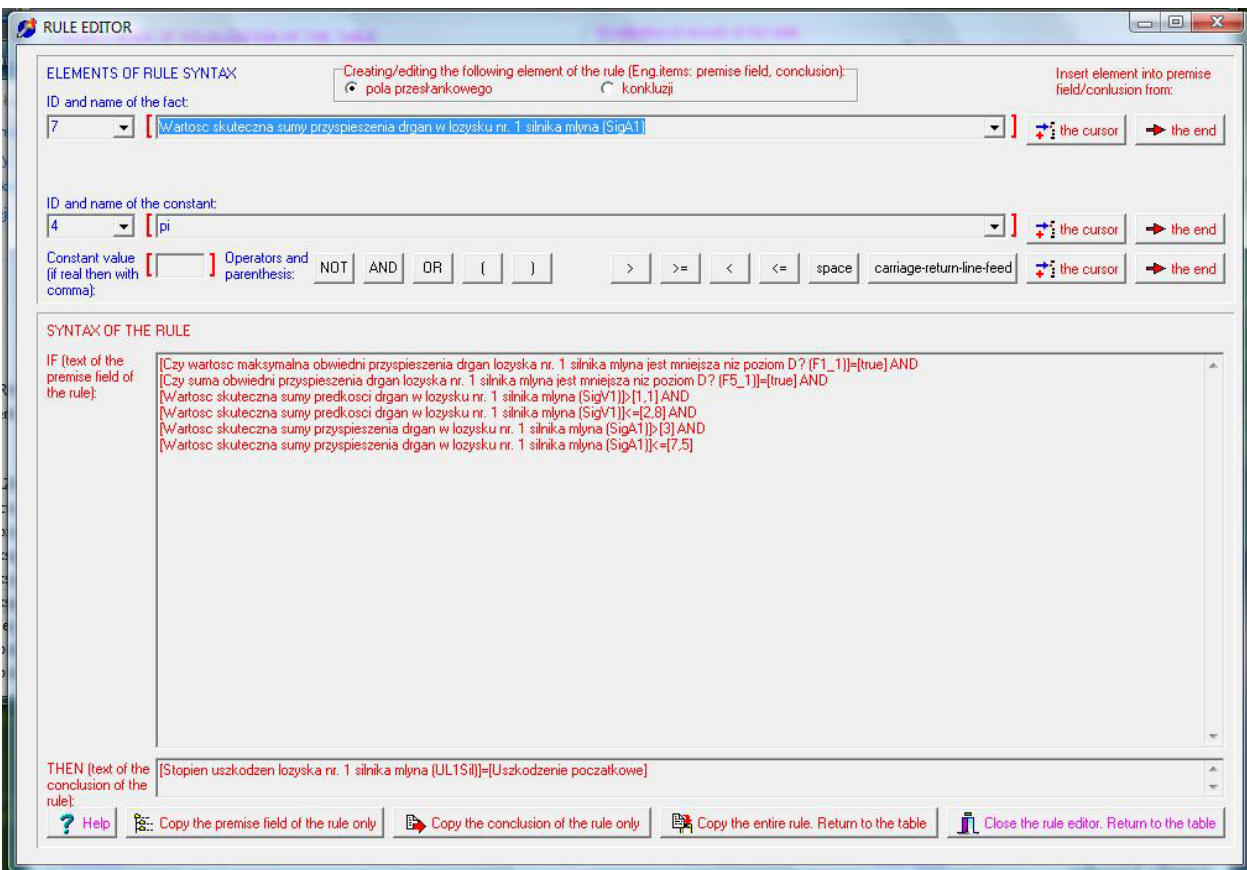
RULE EDITOR

ELEMENTS OF RULE SYNTAX

ID and name of the fact:

Creating/editing the following element of the rule (Eng.items: premise field, conclusion):
pola przesłankowego
konkluzji

Insert element into premise field/conlusion from:

7

Wartosc skuteczna sumy przyspieszenia drgan w lozysku nr. 1 silnika mlyna (SigA1)

the cursor
the end

ID and name of the constant:

4

pi

the cursor
the end

Constant value (if real then with comma):

Operators and parenthesis:

NOT AND OR ( ) > >= < <= space carriage-return-line-feed

the cursor
the end

SYNTAX OF THE RULE

IF (text of the premise field of the rule):

[Czy wartosc maksymalna obwiedni przyspieszenia drgan lozyska nr. 1 silnika mlyna jest mniejsza niz poziom D? (F1_1)]=[true] AND
[Czy suma obwiedni przyspieszenia drgan lozyska nr. 1 silnika mlyna jest mniejsza niz poziom D? (F5_1)]=[true] AND
[Wartosc skuteczna sumy predkosci drgan w lozysku nr. 1 silnika mlyna (SigV1)]>[1,1] AND
[Wartosc skuteczna sumy predkosci drgan w lozysku nr. 1 silnika mlyna (SigV1)]<=[2,8] AND
[Wartosc skuteczna sumy przyspieszenia drgan w lozysku nr. 1 silnika mlyna (SigA1)]>[3] AND
[Wartosc skuteczna sumy przyspieszenia drgan w lozysku nr. 1 silnika mlyna (SigA1)]<=[7,5]

THEN (text of the conclusion of the rule):

[Stopien uszkodzen lozyska nr. 1 silnika mlyna (UL1Sil)]=[Uszkodzenie poczatkowe]

Help
Copy the premise field of the rule only
Copy the conclusion of the rule only
Copy the entire rule. Return to the table
Close the rule editor. Return to the table